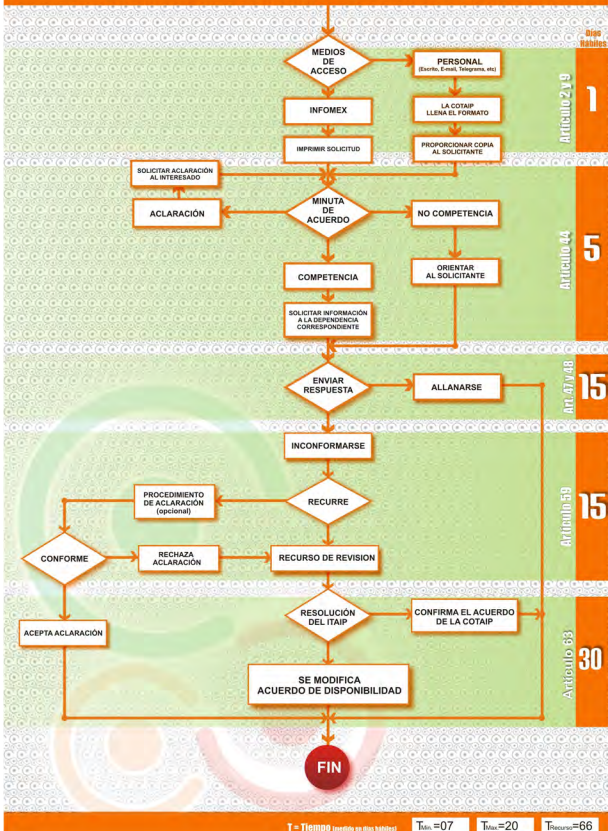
Días Hábiles

MEDIOS DE ACCESO

PERSONAL (Escrito, E-mail, Telegrama, etc)

INFOMEX

LA COTAIP LLENA EL FORMATO

IMPRIMIR SOLICITUD

PROPORCIONAR COPIA AL SOLICITANTE

Artículo 2 y 9

1

SOLICITAR ACLARACIÓN AL INTERESADO

ACLARACIÓN

MINUTA DE ACUERDO

NO COMPETENCIA

COMPETENCIA

ORIENTAR AL SOLICITANTE

SOLICITAR INFORMACIÓN A LA DEPENDENCIA CORRESPONDIENTE

Artículo 44

5

ENVIAR RESPUESTA

ALLANARSE

Art. 47 y 48

15

INCONFORMARSE

PROCEDIMIENTO DE ACLARACIÓN (opcional)

RECURRE

CONFORME

RECHAZA ACLARACIÓN

RECURSO DE REVISION

Artículo 59

15

RESOLUCIÓN DEL ITAIP

CONFIRMA EL ACUERDO DE LA COTAIP

ACEPTA ACLARACIÓN

SE MODIFICA ACUERDO DE DISPONIBILIDAD

Artículo 63

30

FIN

T = Tiempo (medido en días hábiles)

$T_{Min.}=07$

$T_{Max.}=20$

$T_{Recurso}=66$